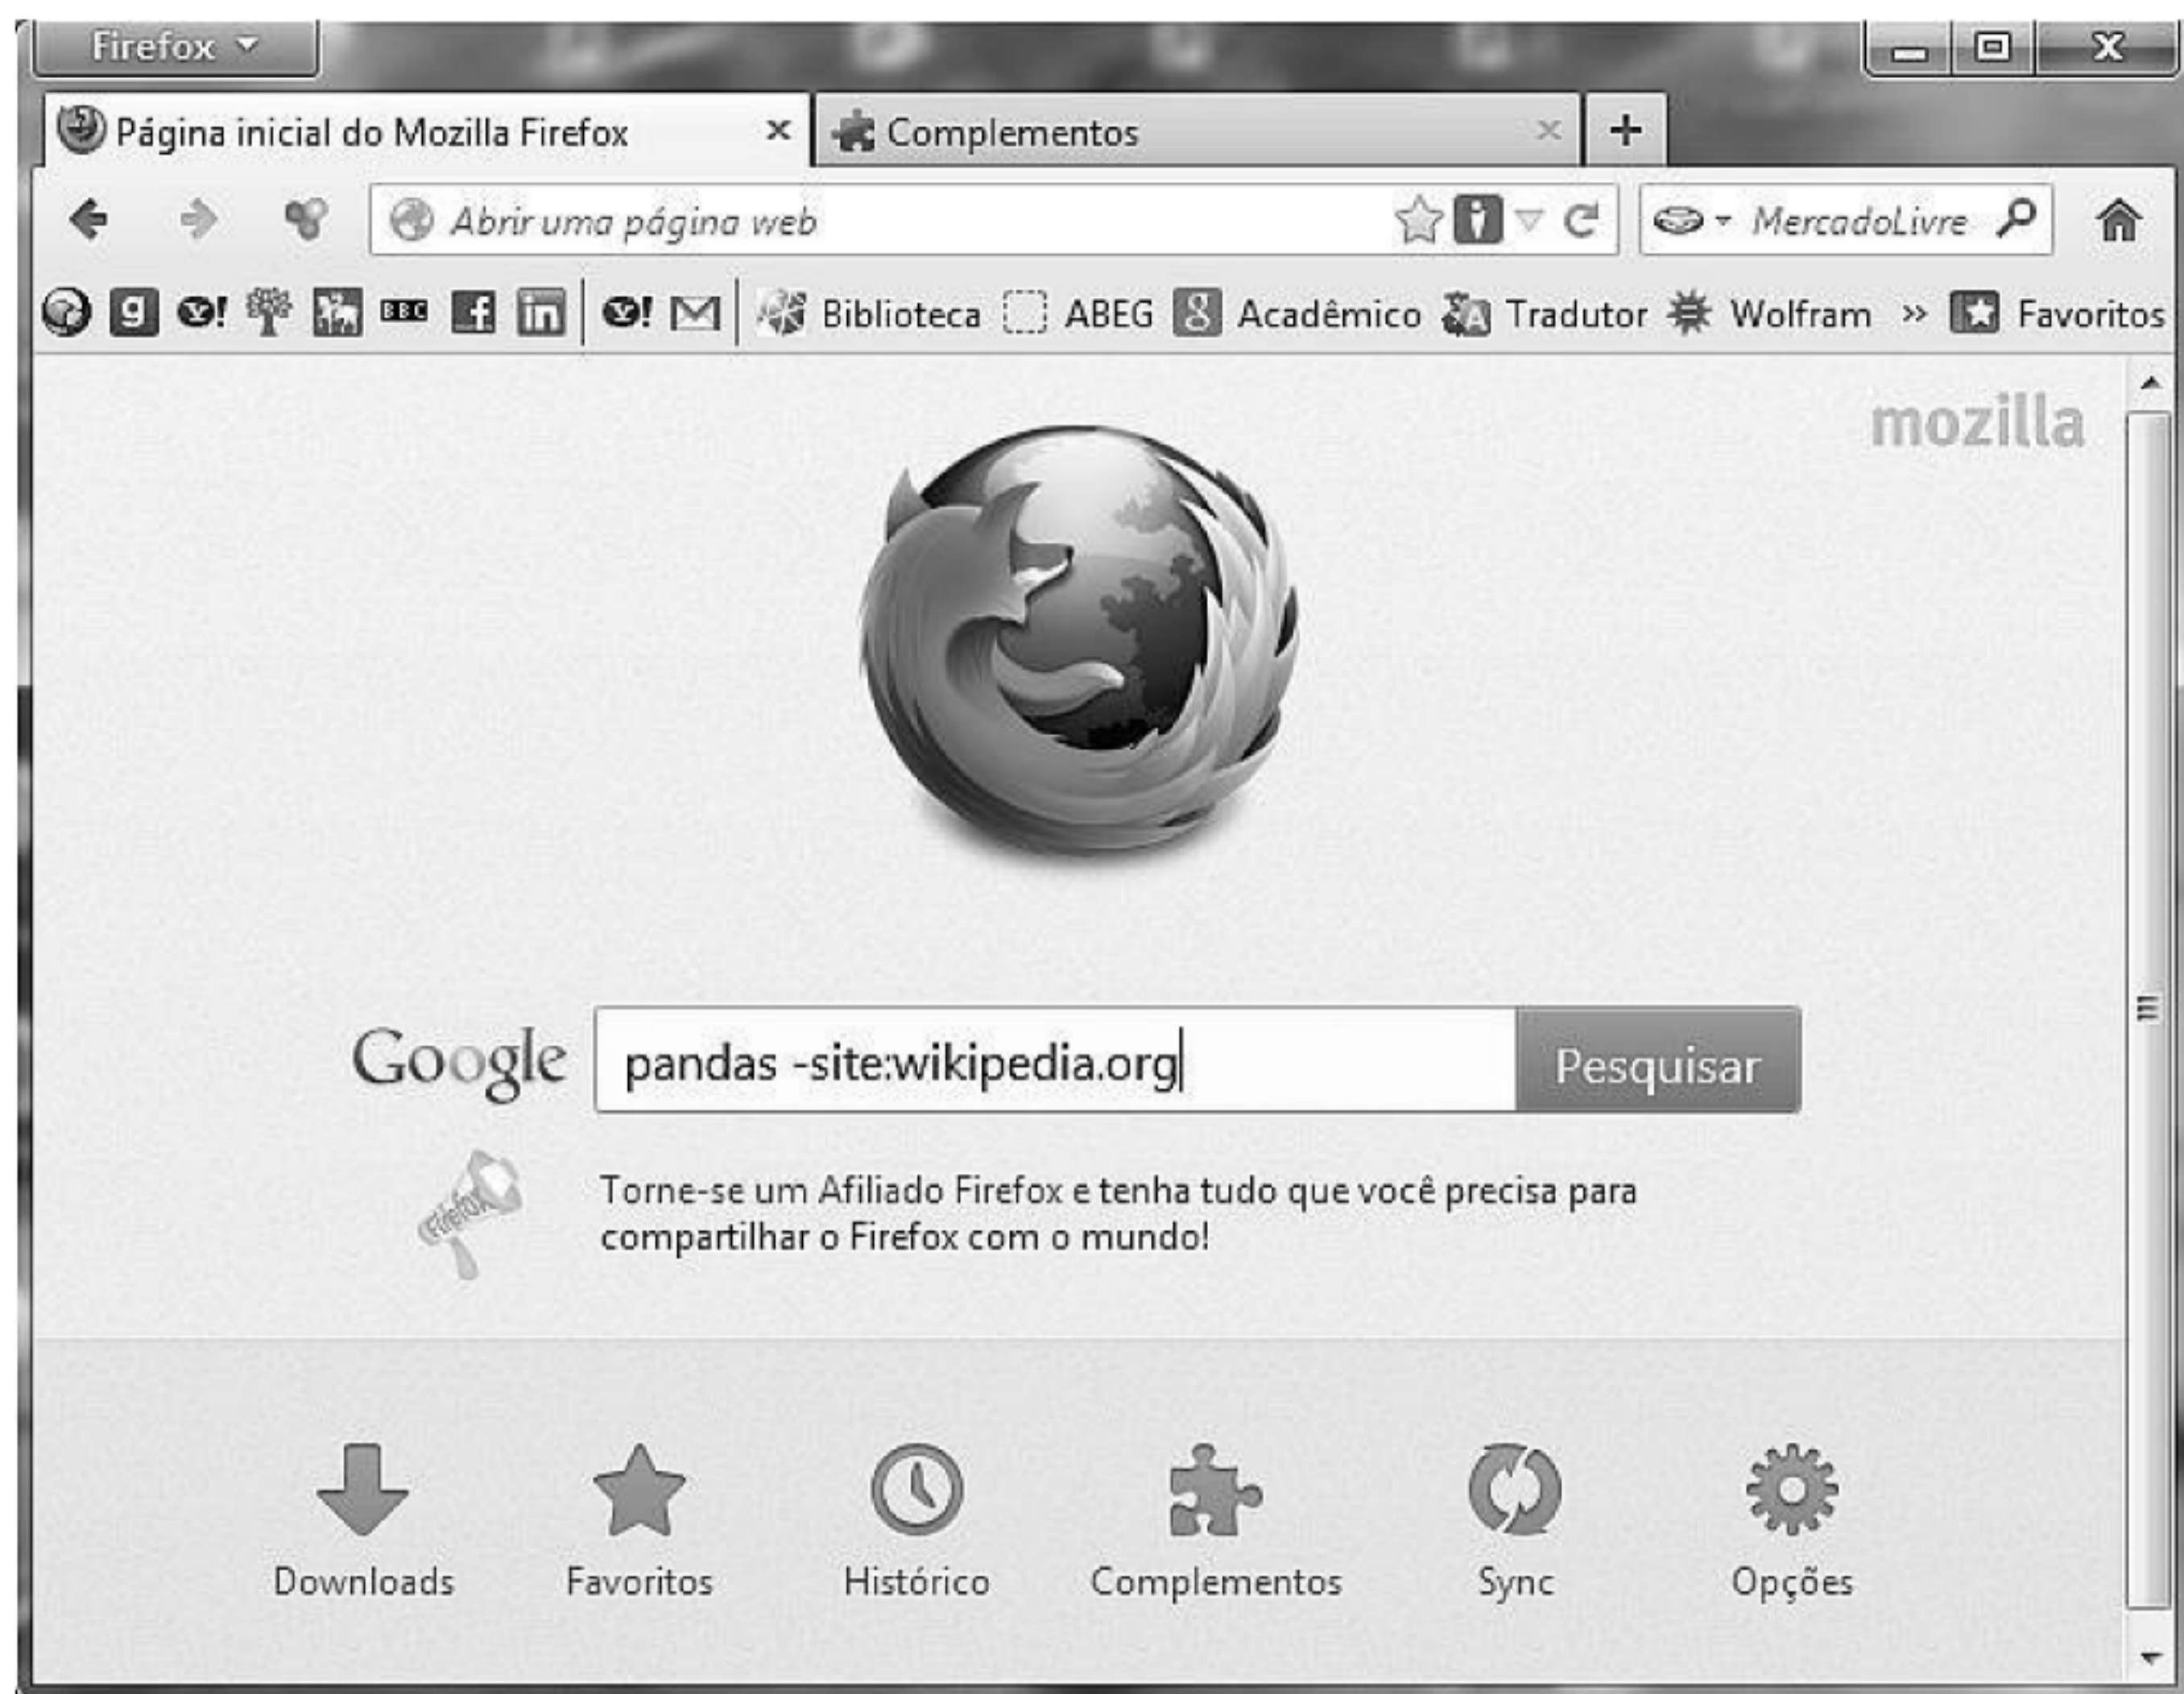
Firefox

Página inicial do Mozilla Firefox ×

Complementos ×

+

Abrir uma página web

MercadoLivre

BBC

Biblioteca ABEG Acadêmico Tradutor Wolfram » Favoritos

mozilla

Google

pandas -site:wikipedia.org

Pesquisar

Firefox

Torne-se um Afiliado Firefox e tenha tudo que você precisa para compartilhar o Firefox com o mundo!

Downloads Favoritos Histórico Complementos Sync Opções